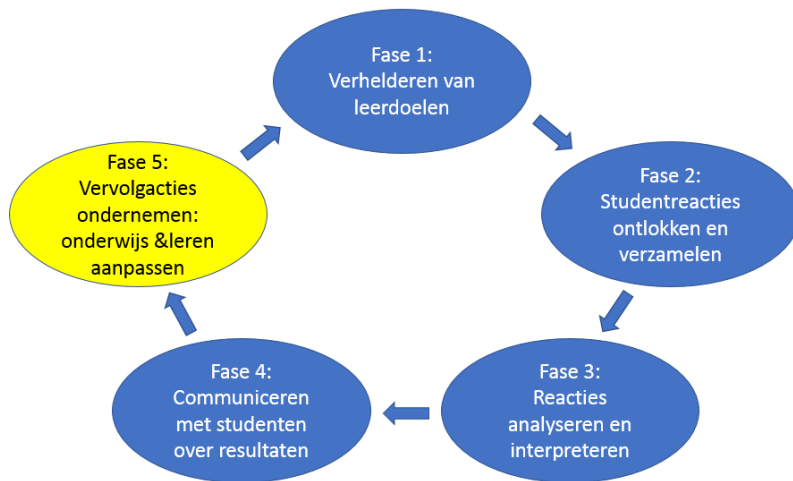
Fase 1:
Verhelderen van leerdoelen

Fase 2:
Studentreacties ontlokken en verzamelen

Fase 3:
Reacties analyseren en interpreteren

Fase 4:
Communiceren met studenten over resultaten

Fase 5:
Vervolgacties ondernemen: onderwijs &leren aanpassen